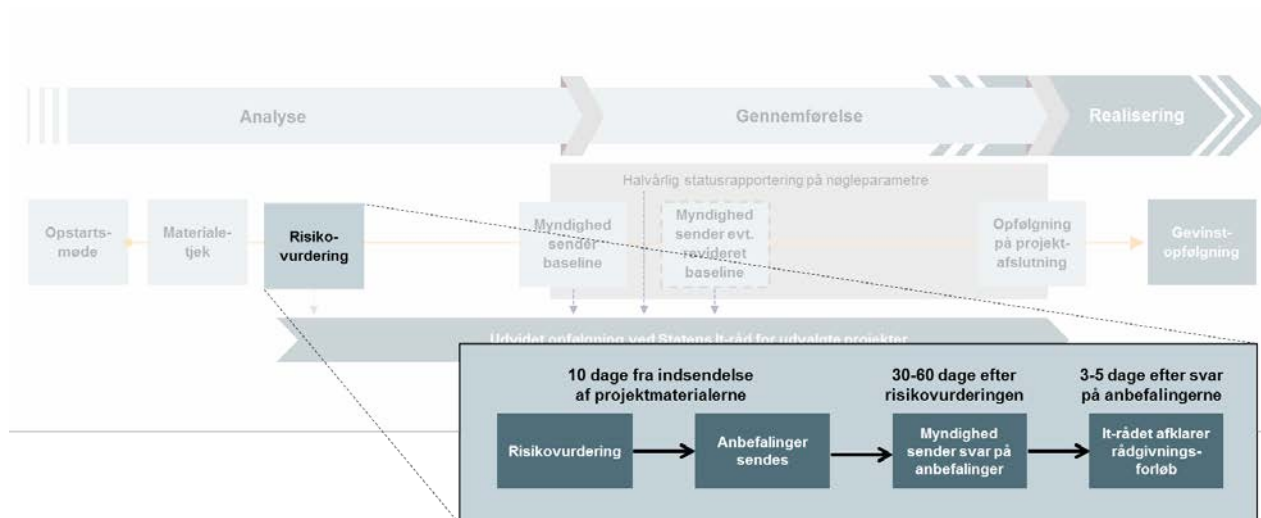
Analyse

Gennemførelse

Realisering

Halvårlig statusrapportering på nøgleparametre

Opstartsmøde

Materialetjek

Risikovurdering

Myndighed sender baseline

Myndighed sender evt. revideret baseline

Opfølgning på projektafslutning

Gevinstopfølgning

Udvidet opfølgning ved Statens It-råd for udvalgte projekter

10 dage fra indsendelse af projektmaterialerne

30-60 dage efter risikovurderingen

3-5 dage efter svar på anbefalingerne

Risikovurdering

Anbefalinger sendes

Myndighed sender svar på anbefalinger

It-rådet afklarer rådgivningsforløb